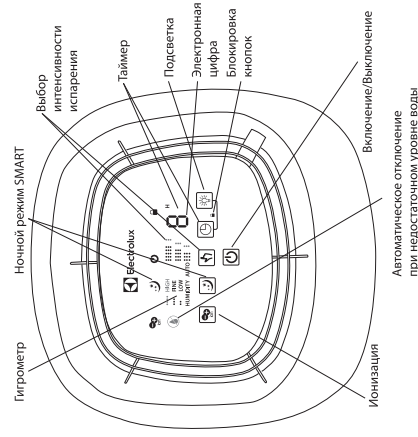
Гигрометр

Ночной режим SMART

Выбор интенсивности испарения

Таймер

Подсветка

Электронная цифра

Блокировка кнопок

Включение/Выключение

Автоматическое отключение при недостаточном уровне воды

Ионизация

Electrolux

HIGH
FINE
LOW
HUMIDITY
AUTO

H